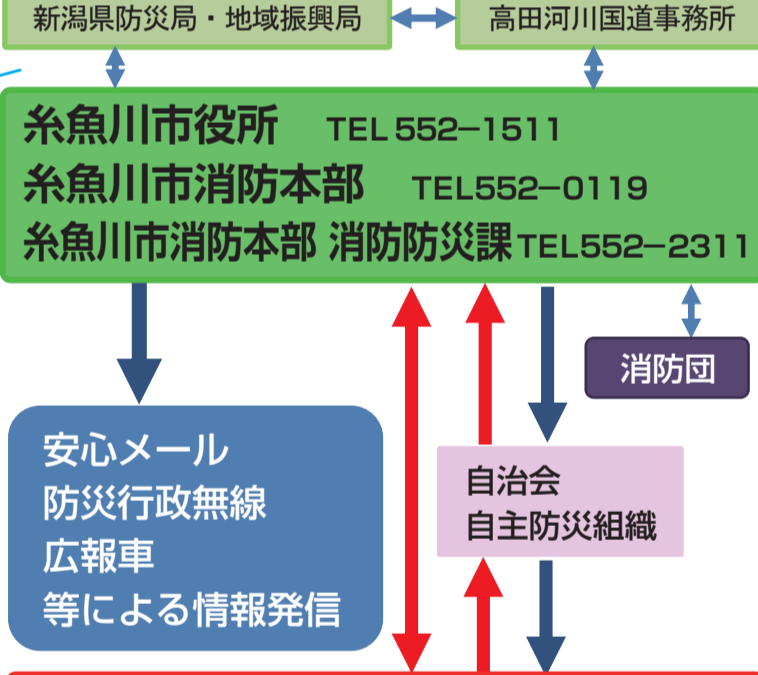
新潟県防災局・地域振興局

高田河川国道事務所

糸魚川市役所 TEL 552−1511
糸魚川市消防本部 TEL552−0119
糸魚川市消防本部 消防防災課 TEL552−2311

消防団

安心メール
防災行政無線
広報車
等による情報発信

自治会
自主防災組織